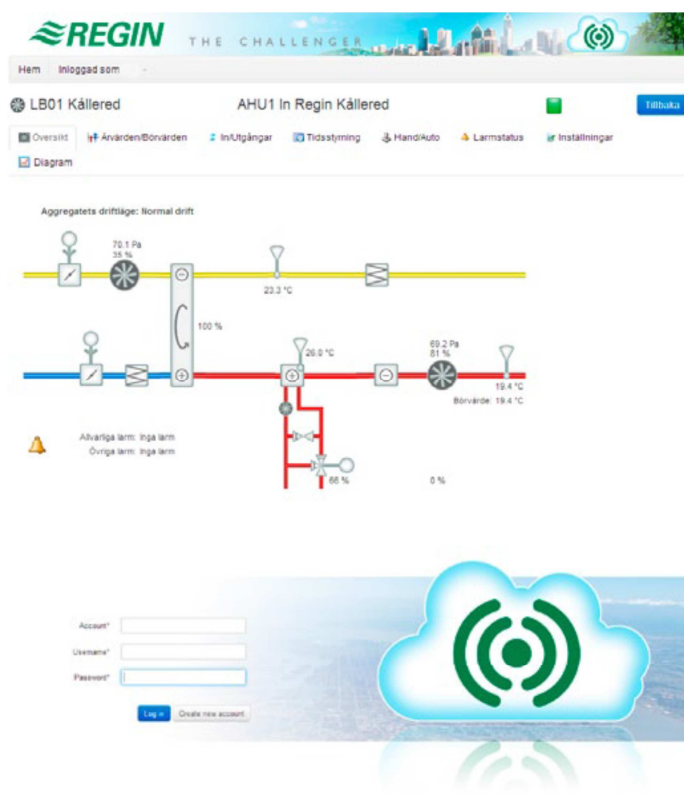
REGIN THE CHALLENGER

Hem Inloggad som

LB01 Källered

AHU1 In Regin Källered

Tillbaka

Översikt Ärvärden/Börvärden In/Utgångar Tidsstyrning Hand/Auto Larmstatus Inställningar

Diagram

Aggregatets driftläge: Normal drift

70.1 Pa
35 %

23.3 °C

100 %

26.0 °C

69.2 Pa
81 %

19.4 °C
Börvärde: 19.4 °C

Allvarliga larm: Inga larm
Övriga larm: Inga larm

68 %

0 %

Account*

Username*

Password*

Log in Create new account